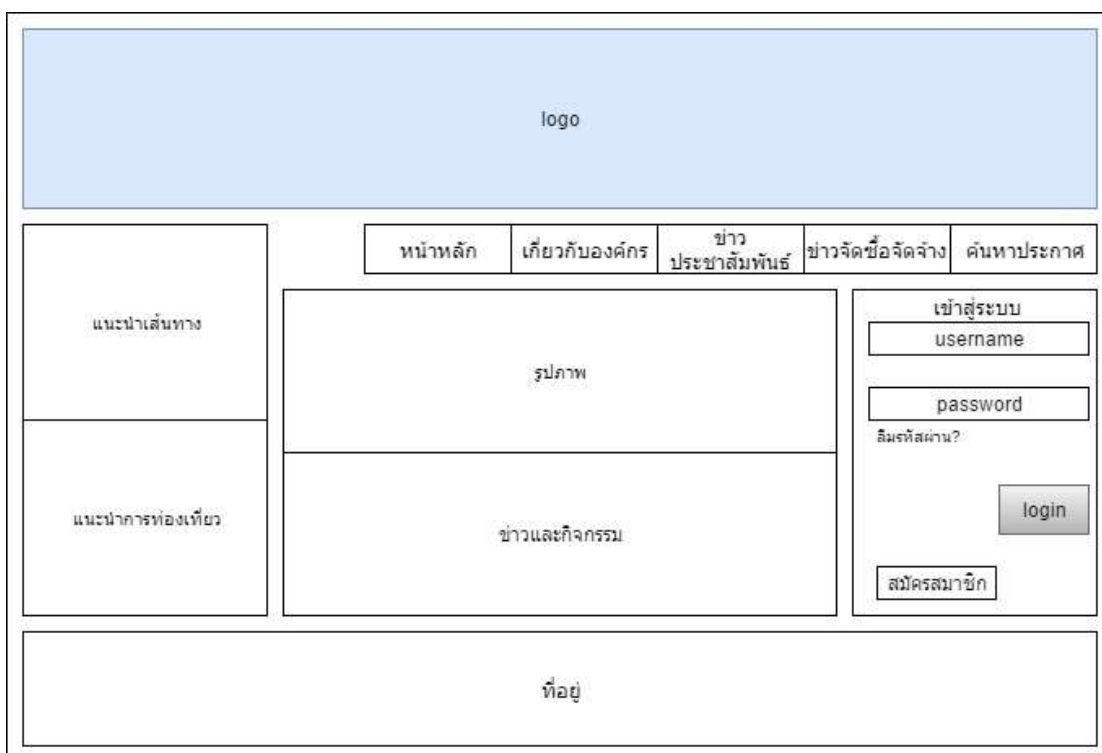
logo

หน้าหลัก เกี่ยวกับองค์กร ข่าวประชาสัมพันธ์ ข่าวจัดซื้อจัดจ้าง ค้นหาประกาศ

แนะนำเส้นทาง

แนะนำการท่องเที่ยว

รูปภาพ

ข่าวและกิจกรรม

เข้าสู่ระบบ

username

password

ลืมรหัสผ่าน?

login

สมัครสมาชิก

ที่อยู่